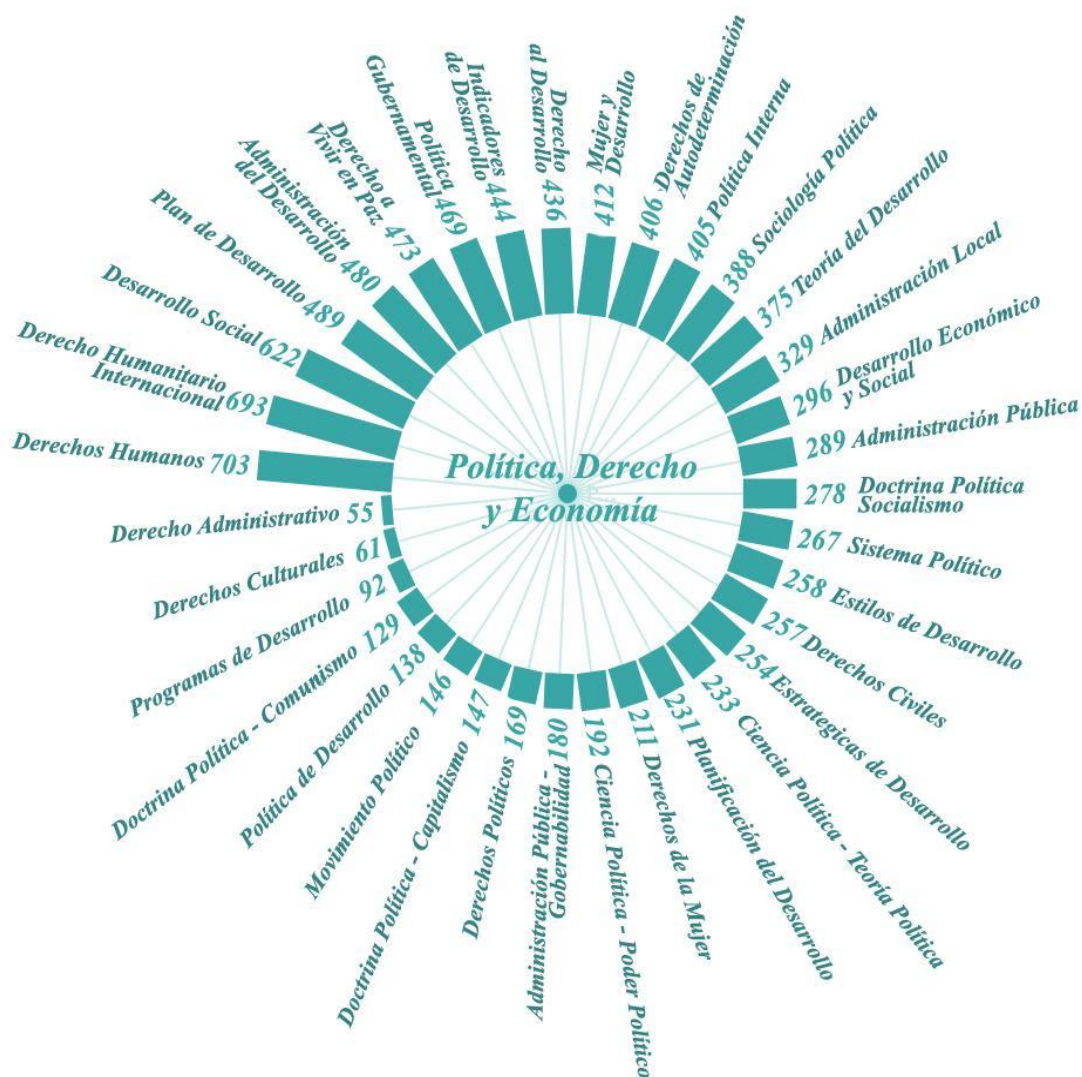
Política, Derecho y Economía

Derechos Humanos 703
Derecho Humanitario Internacional 693
Desarrollo Social 622
Plan de Desarrollo 489
Administración del Desarrollo 480
Derecho a Vivir en Paz 473
Política Gubernamental 469
Indicadores de Desarrollo 444
Derecho al Desarrollo 436
Mujer y Desarrollo 412
406 Derechos de Autodeterminación
405 Política Interna
388 Sociología Política
375 Teoría del Desarrollo
329 Administración Local
296 Desarrollo Económico y Social
289 Administración Pública
278 Doctrina Política Socialismo
267 Sistema Político
258 Estilos de Desarrollo
257 Derechos Civiles
254 Estrategicas de Desarrollo
233 Ciencia Política - Teoría Política
231 Planificación del Desarrollo
211 Derechos de la Mujer
192 Ciencia Política - Poder Político
180 Administración Pública - Gobernabilidad
169 Derechos Políticos
147 Doctrina Política - Capitalismo
146 Movimiento Político
138 Política de Desarrollo
129 Doctrina Política - Comunismo
92 Programas de Desarrollo
61 Derechos Culturales
55 Derecho Administrativo